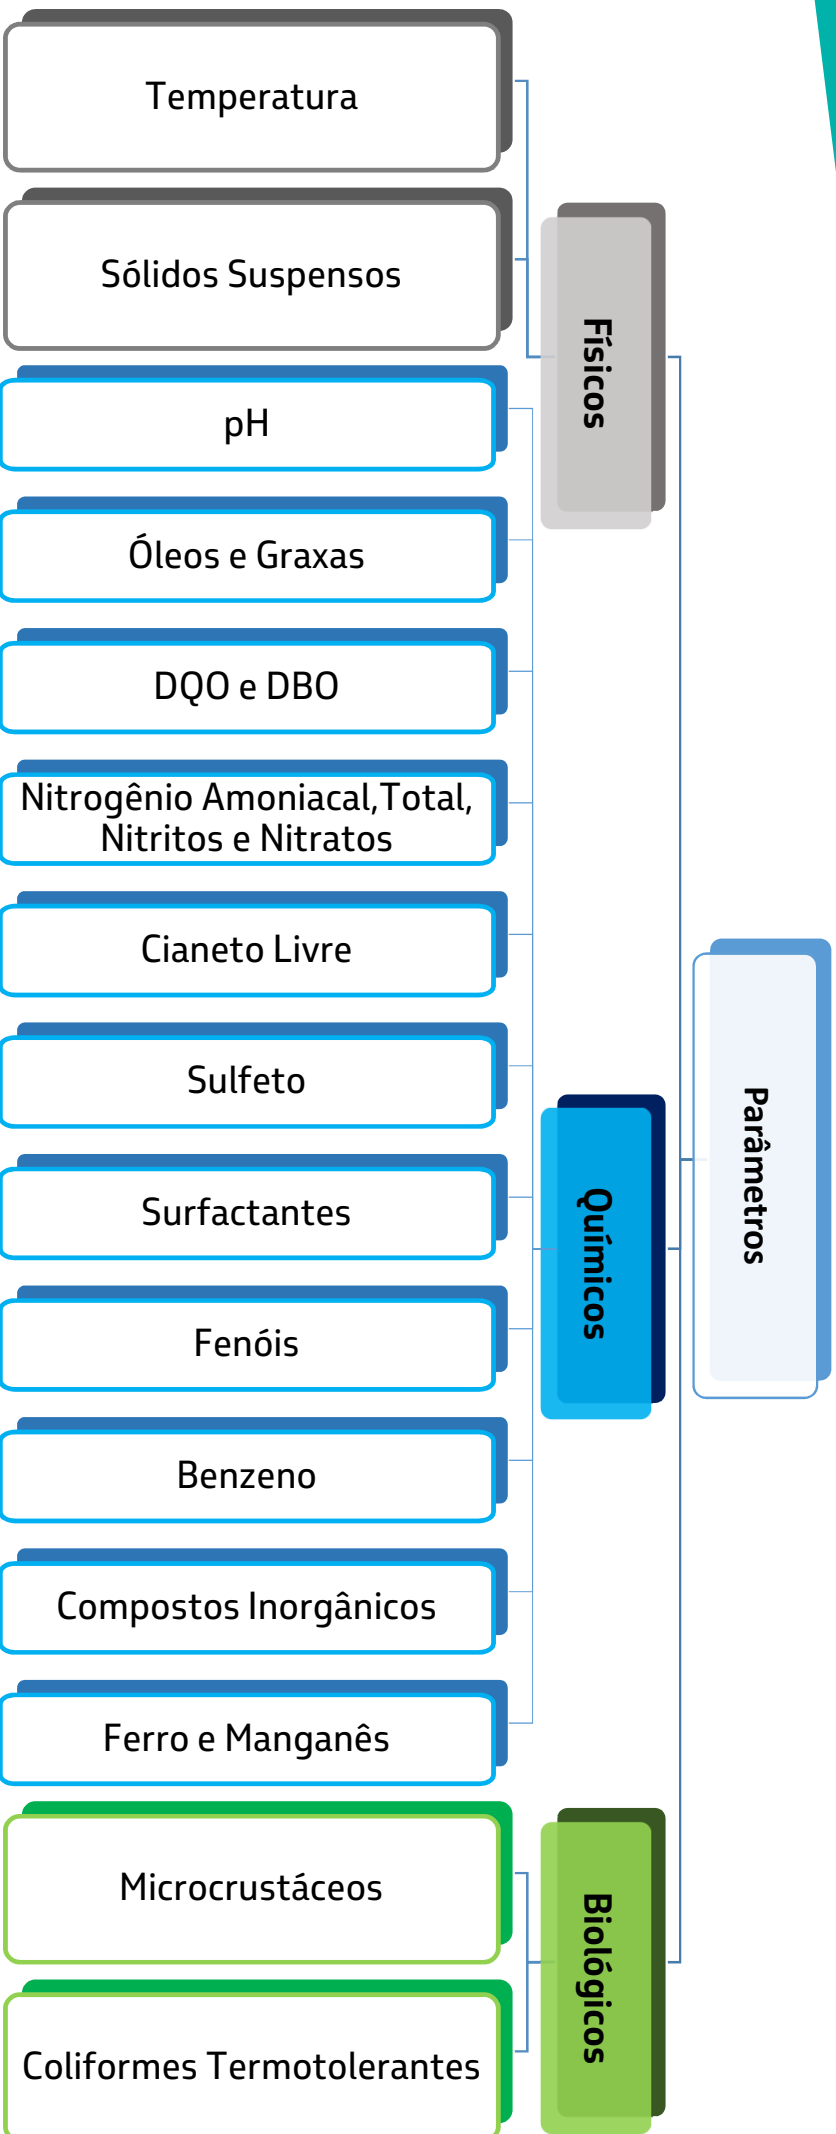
Temperatura

Sólidos Suspensos

Físicos

pH

Óleos e Graxas

DQO e DBO

Nitrogênio Amoniacal,Total, Nitritos e Nitratos

Cianeto Livre

Sulfeto

Surfactantes

Fenóis

Benzeno

Compostos Inorgânicos

Ferro e Manganês

Químicos

Parâmetros

Microcrustáceos

Coliformes Termotolerantes

Biológicos